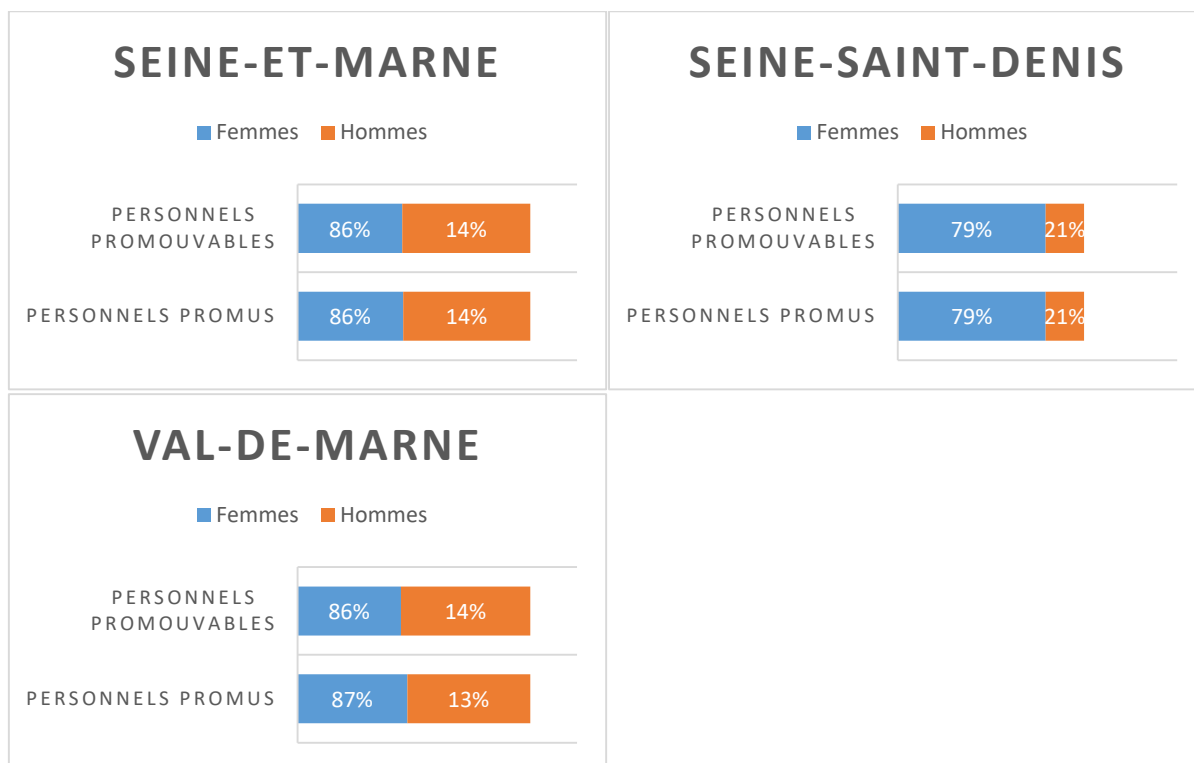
SEINE-ET-MARNE

Femmes Hommes

PERSONNELS PROMOUVABLES 86% 14%

PERSONNELS PROMUS 86% 14%

SEINE-SAINT-DENIS

Femmes Hommes

PERSONNELS PROMOUVABLES 79% 21%

PERSONNELS PROMUS 79% 21%

VAL-DE-MARNE

Femmes Hommes

PERSONNELS PROMOUVABLES 86% 14%

PERSONNELS PROMUS 87% 13%